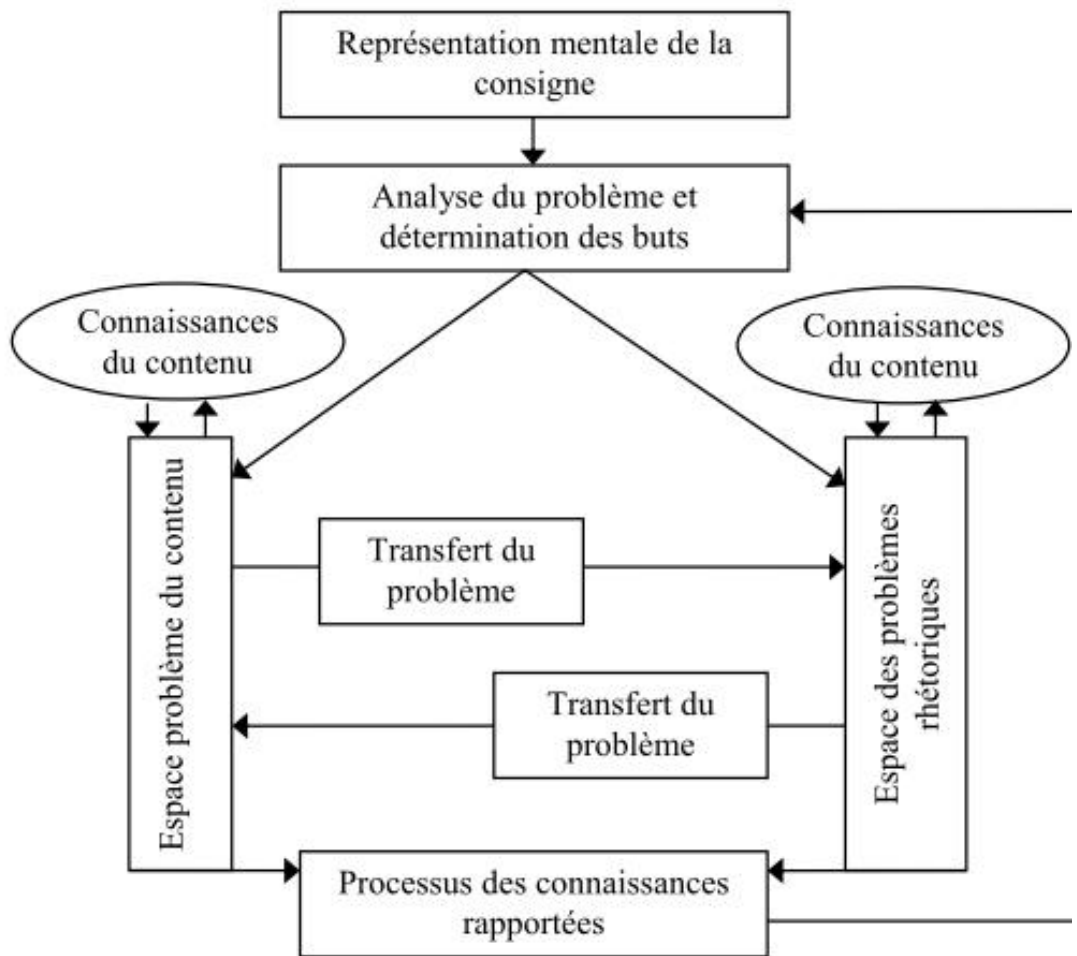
Représentation mentale de la consigne

Analyse du problème et détermination des buts

Connaissances du contenu

Connaissances du contenu

Espace problème du contenu

Transfert du problème

Transfert du problème

Espace des problèmes rhétoriques

Processus des connaissances rapportées